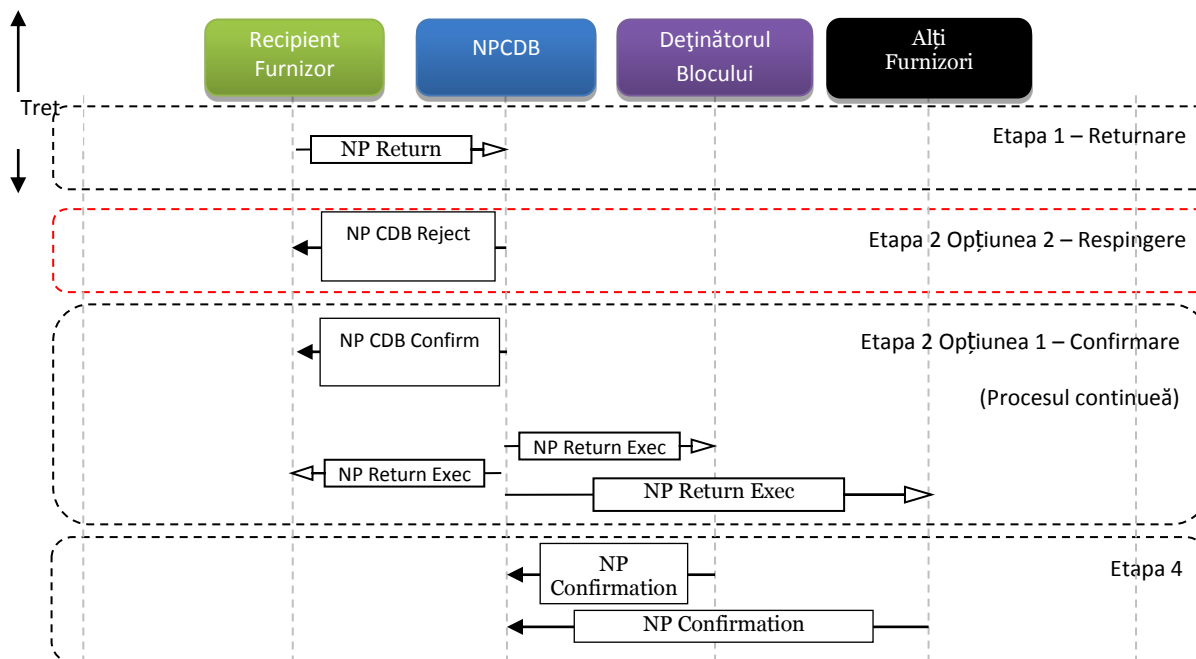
Recipient Furnizor

NPCDB

Deţinătorul Blocului

Alţi Furnizori

Tret

NP Return

Etapa 1 – Returnare

NP CDB Reject

Etapa 2 Opţiunea 2 – Respingere

NP CDB Confirm

Etapa 2 Opţiunea 1 – Confirmare

(Procesul continueă)

NP Return Exec

NP Return Exec

NP Return Exec

NP Confirmation

Etapa 4

NP Confirmation